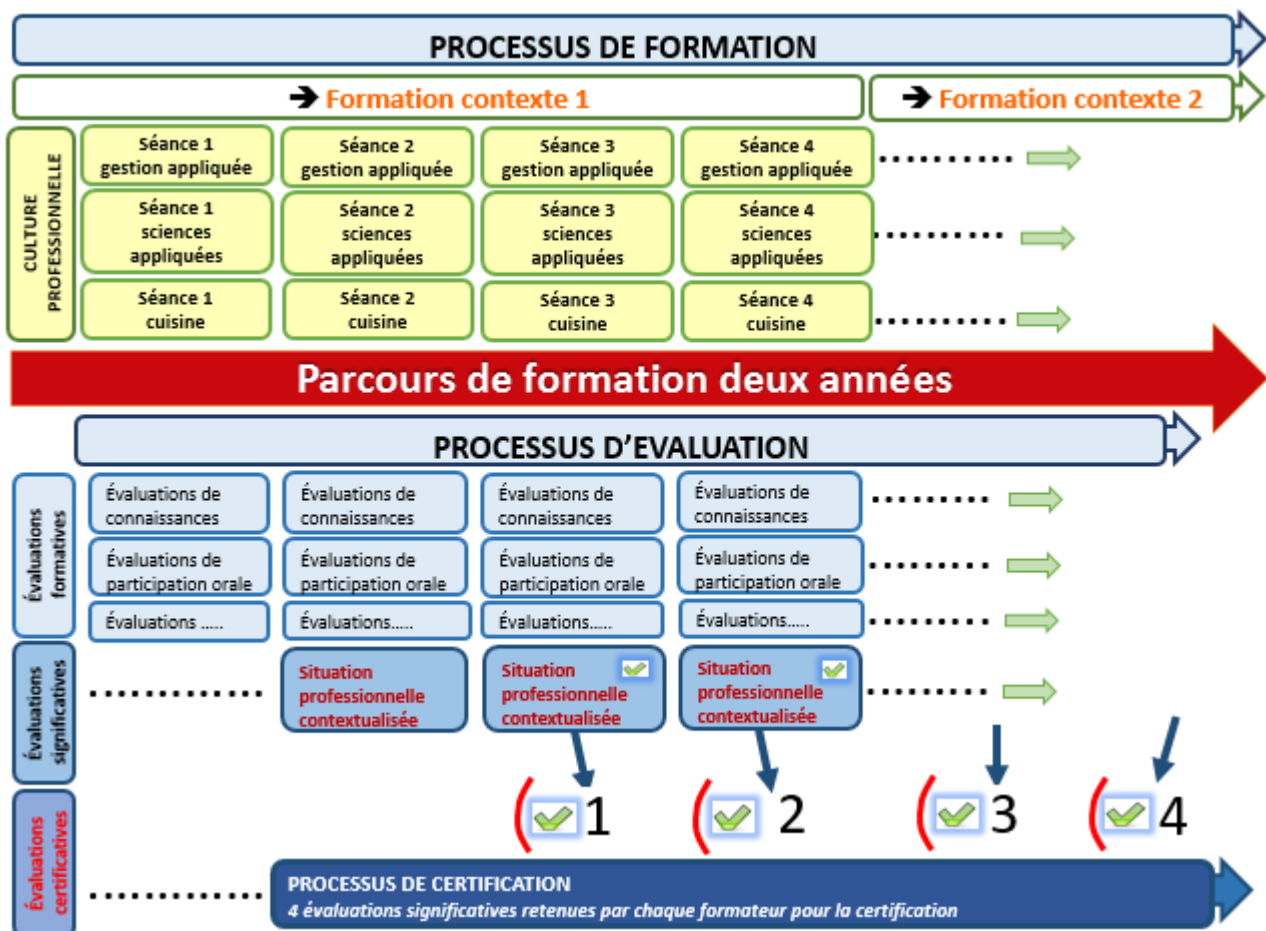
PROCESSUS DE FORMATION

Formation contexte 1

Formation contexte 2

CULTURE PROFESSIONNELLE

Séance 1 gestion appliquée

Séance 2 gestion appliquée

Séance 3 gestion appliquée

Séance 4 gestion appliquée

Séance 1 sciences appliquées

Séance 2 sciences appliquées

Séance 3 sciences appliquées

Séance 4 sciences appliquées

Séance 1 cuisine

Séance 2 cuisine

Séance 3 cuisine

Séance 4 cuisine

Parcours de formation deux années

PROCESSUS D'EVALUATION

Évaluations formatives

Évaluations de connaissances

Évaluations de connaissances

Évaluations de connaissances

Évaluations de connaissances

Évaluations de participation orale

Évaluations de participation orale

Évaluations de participation orale

Évaluations de participation orale

Évaluations .....

Évaluations.....

Évaluations.....

Évaluations.....

Évaluations significatives

Situation professionnelle contextualisée

Situation professionnelle contextualisée

Situation professionnelle contextualisée

1

2

3

4

Évaluations certificatives

PROCESSUS DE CERTIFICATION
4 évaluations significatives retenues par chaque formateur pour la certification